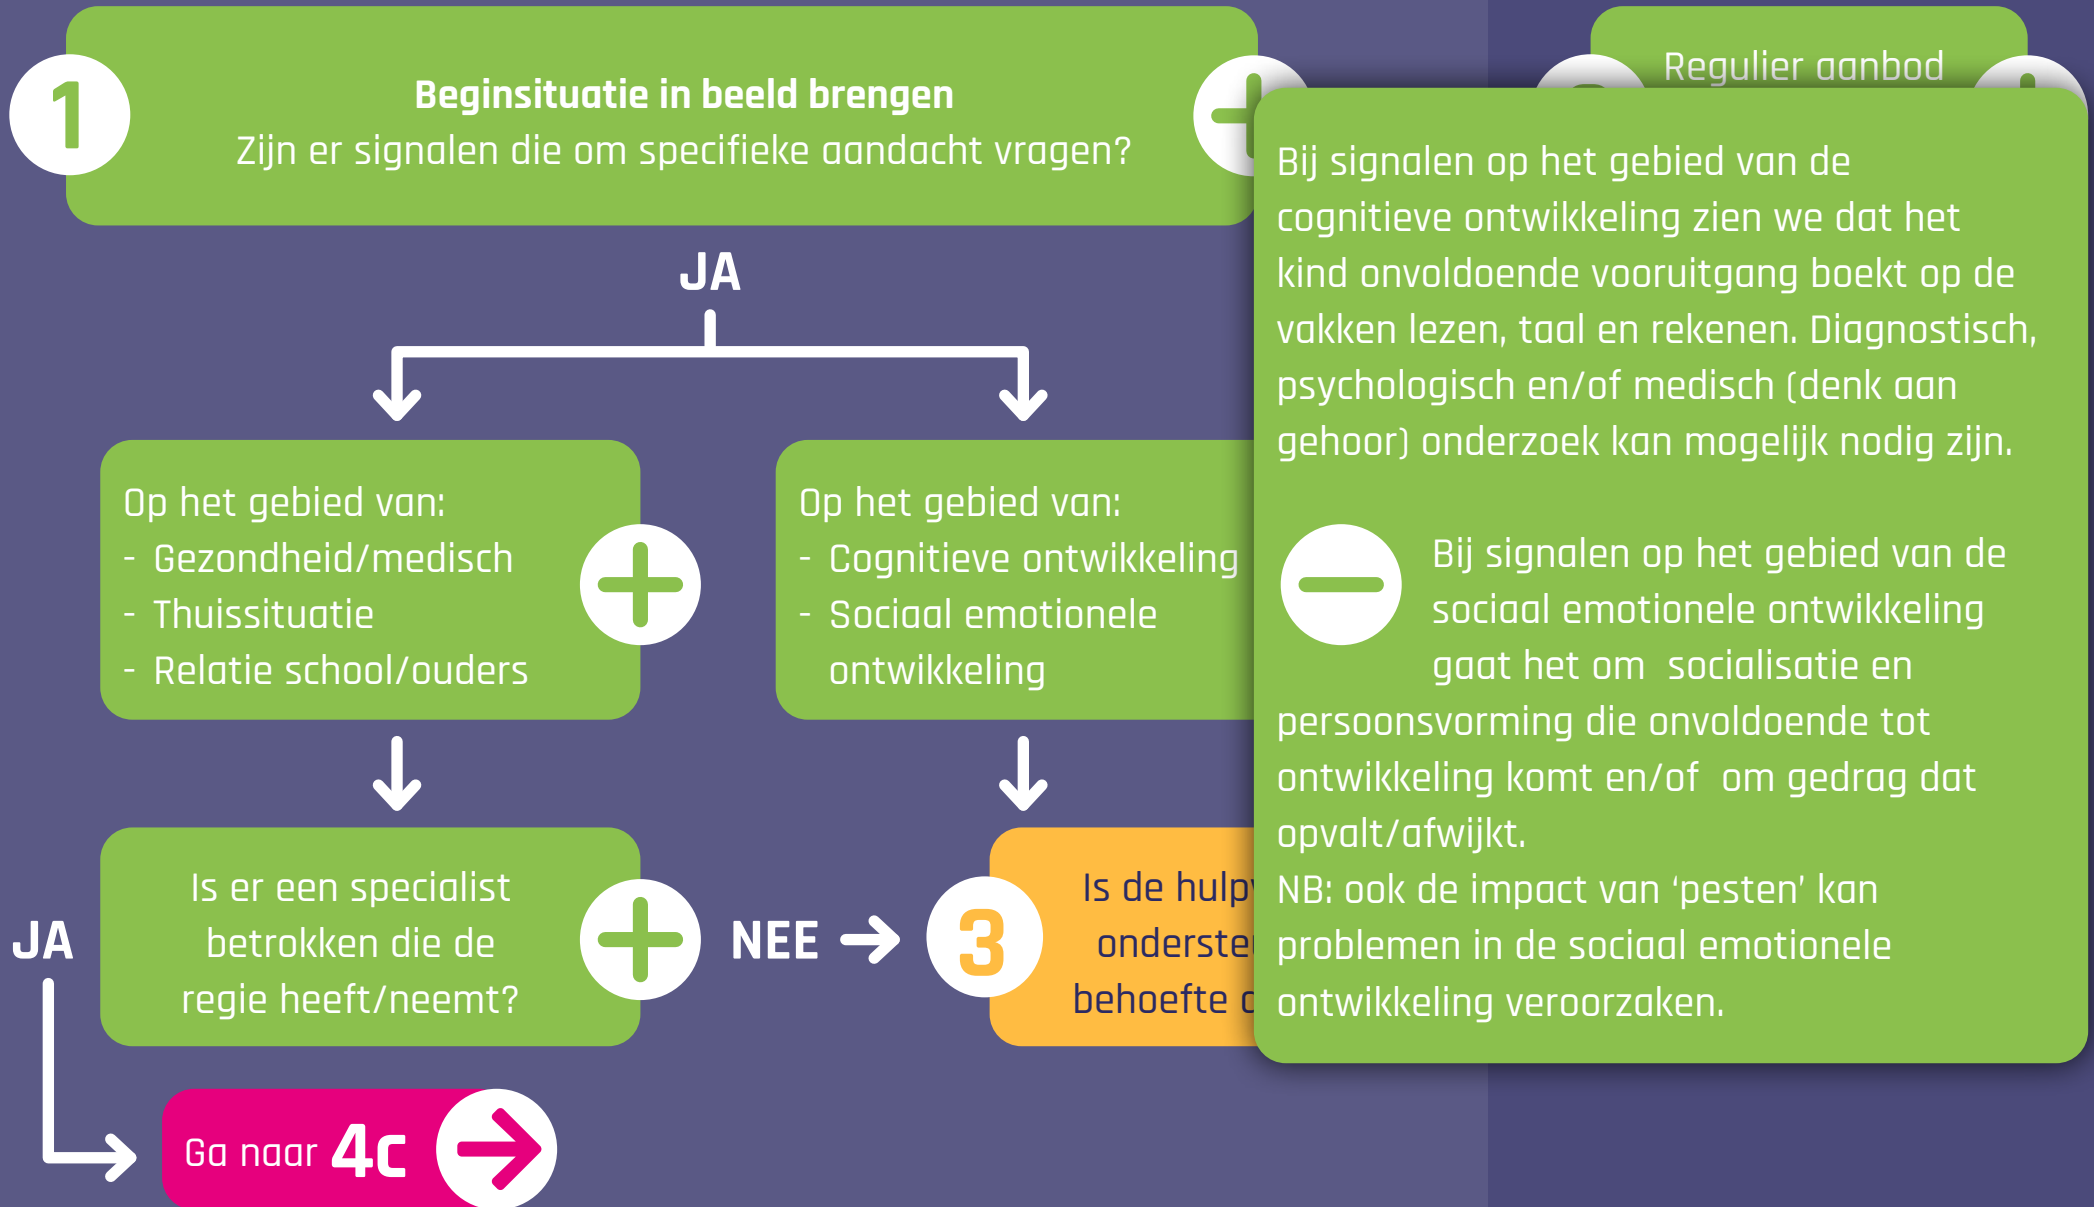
1

**Beginsituatie in beeld brengen**
Zijn er signalen die om specifieke aandacht vragen?

Regulier aanbod

JA

Op het gebied van:
- Gezondheid/medisch
- Thuissituatie
- Relatie school/ouders

Op het gebied van:
- Cognitieve ontwikkeling
- Sociaal emotionele ontwikkeling

Is er een specialist betrokken die de regie heeft/neemt?

NEE

3

Is de hulp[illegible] onderste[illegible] behoefte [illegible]

JA

Ga naar 4c

Bij signalen op het gebied van de cognitieve ontwikkeling zien we dat het kind onvoldoende vooruitgang boekt op de vakken lezen, taal en rekenen. Diagnostisch, psychologisch en/of medisch (denk aan gehoor) onderzoek kan mogelijk nodig zijn.

Bij signalen op het gebied van de sociaal emotionele ontwikkeling gaat het om socialisatie en persoonsvorming die onvoldoende tot ontwikkeling komt en/of om gedrag dat opvalt/afwijkt.
NB: ook de impact van 'pesten' kan problemen in de sociaal emotionele ontwikkeling veroorzaken.